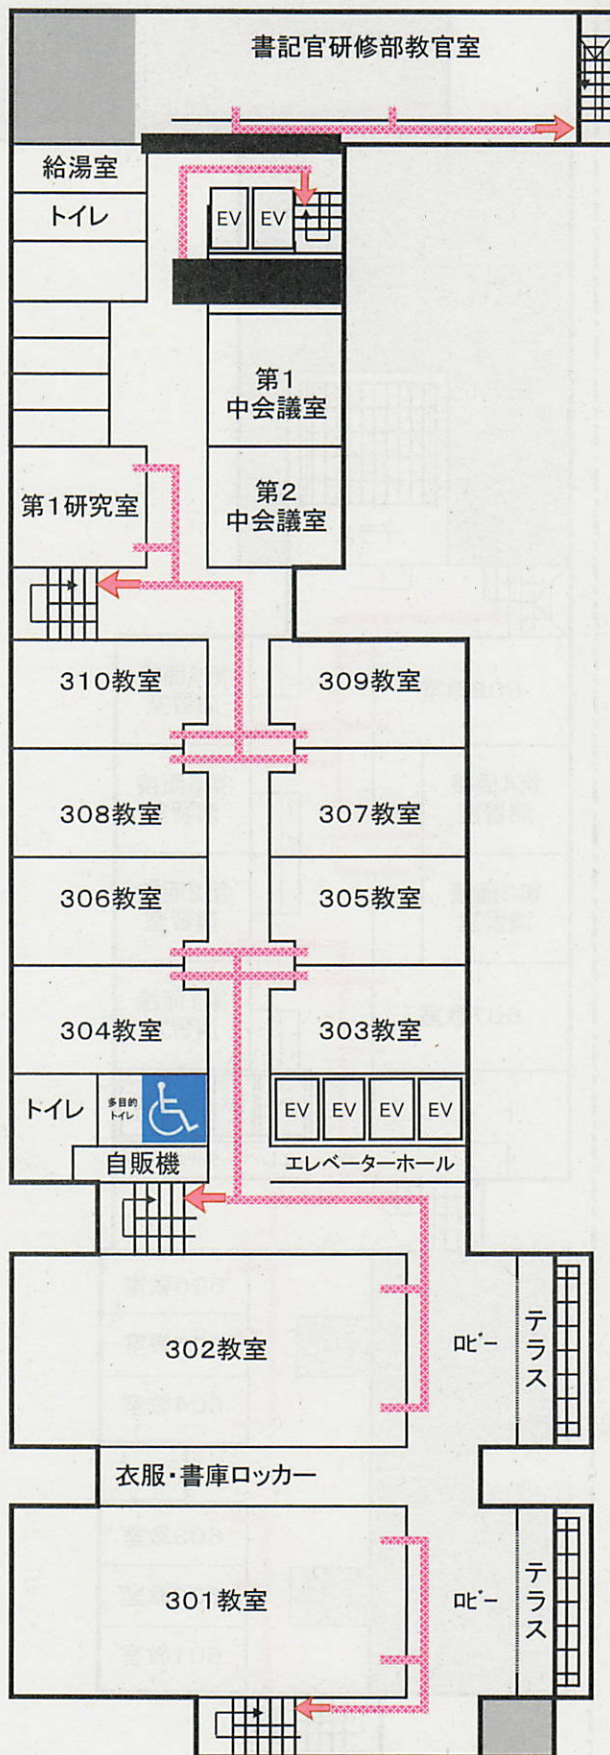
書記官研修部教官室

給湯室

トイレ

EV EV

第1
中会議室

第2
中会議室

第1研究室

310教室

309教室

308教室

307教室

306教室

305教室

304教室

303教室

トイレ

多目的トイレ

EV EV EV EV

自販機

エレベーターホール

302教室

ロビー

テラス

衣服・書庫ロッカー

301教室

ロビー

テラス